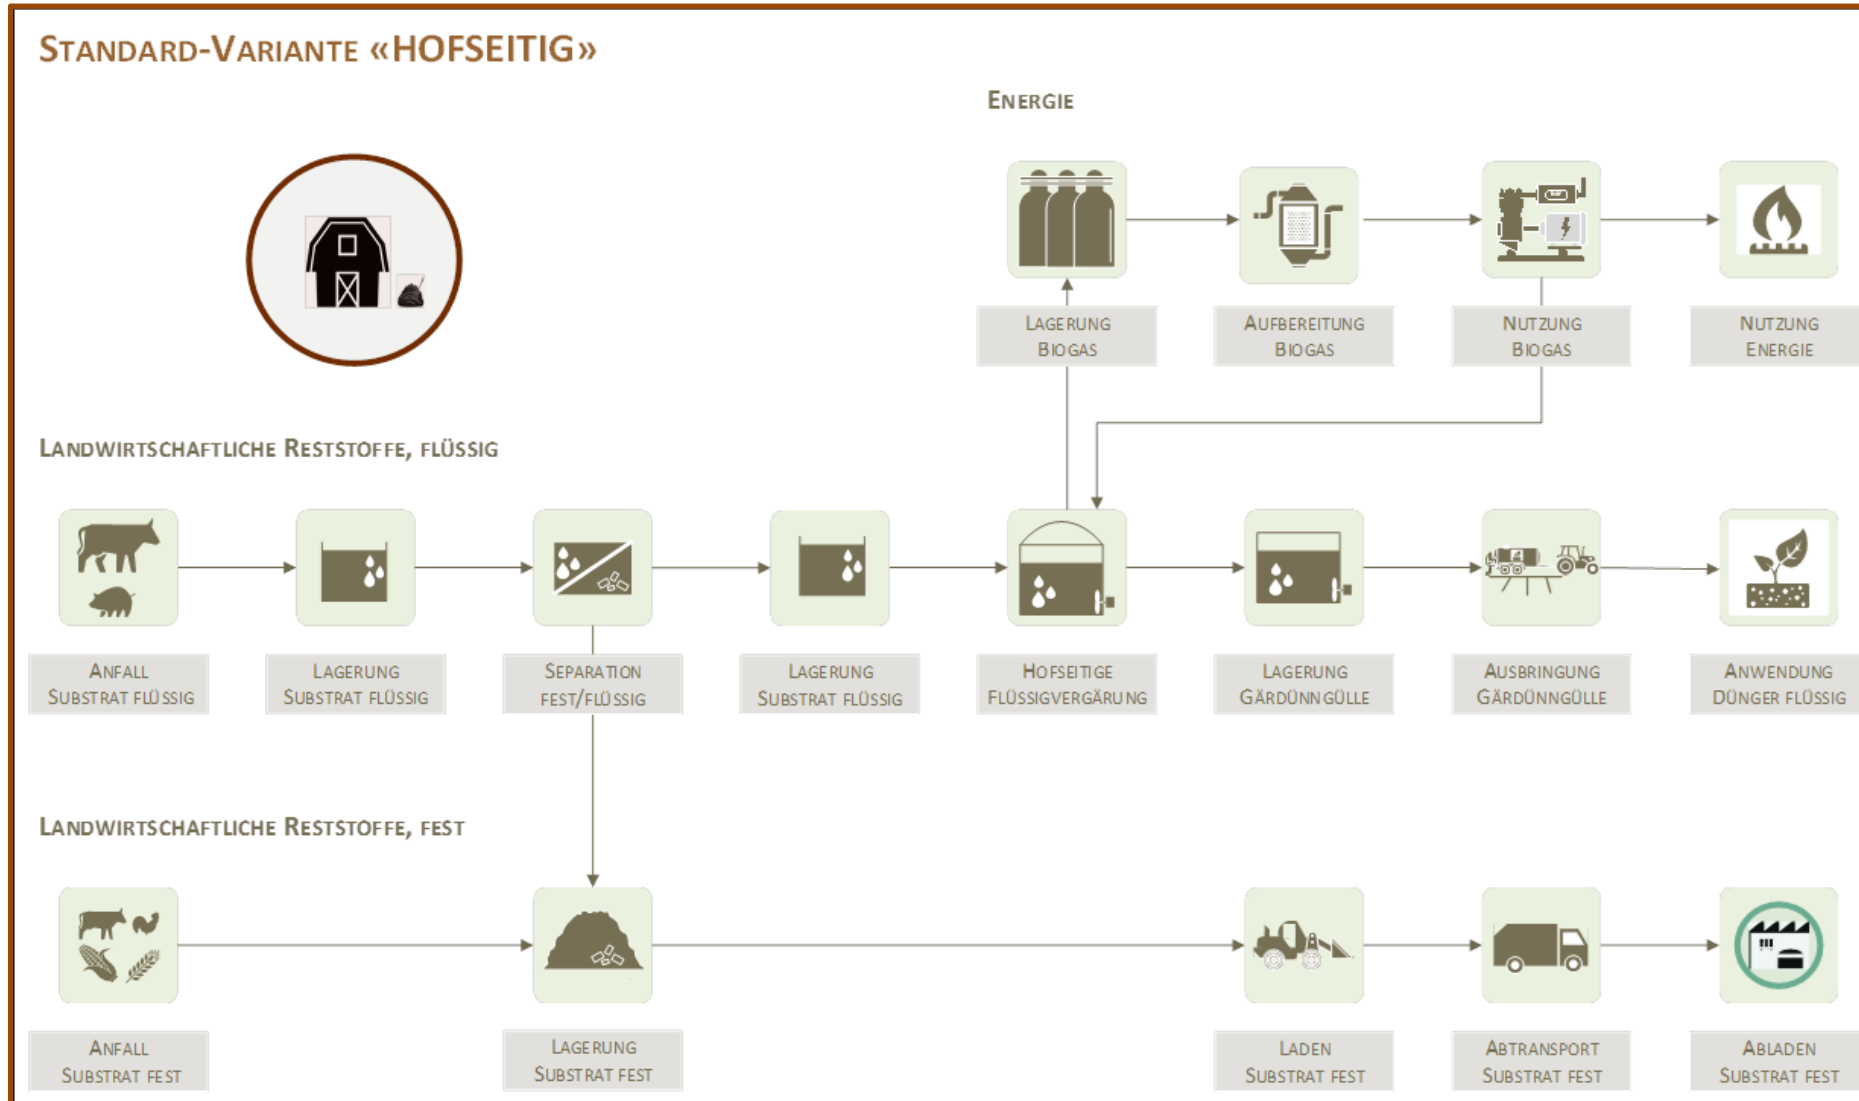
STANDARD-VARIANTE «HOFSEITIG»

ENERGIE

LAGERUNG BIOGAS

AUFBEREITUNG BIOGAS

NUTZUNG BIOGAS

NUTZUNG ENERGIE

LANDWIRTSCHAFTLICHE RESTSTOFFE, FLÜSSIG

ANFALL SUBSTRAT FLÜSSIG

LAGERUNG SUBSTRAT FLÜSSIG

SEPARATION FEST/FLÜSSIG

LAGERUNG SUBSTRAT FLÜSSIG

HOFSEITIGE FLÜSSIGVERGÄRUNG

LAGERUNG GÄRDÜNNGÜLLE

AUSBRINGUNG GÄRDÜNNGÜLLE

ANWENDUNG DÜNGER FLÜSSIG

LANDWIRTSCHAFTLICHE RESTSTOFFE, FEST

ANFALL SUBSTRAT FEST

LAGERUNG SUBSTRAT FEST

LADEN SUBSTRAT FEST

ABTRANSPORT SUBSTRAT FEST

ABLADEN SUBSTRAT FEST